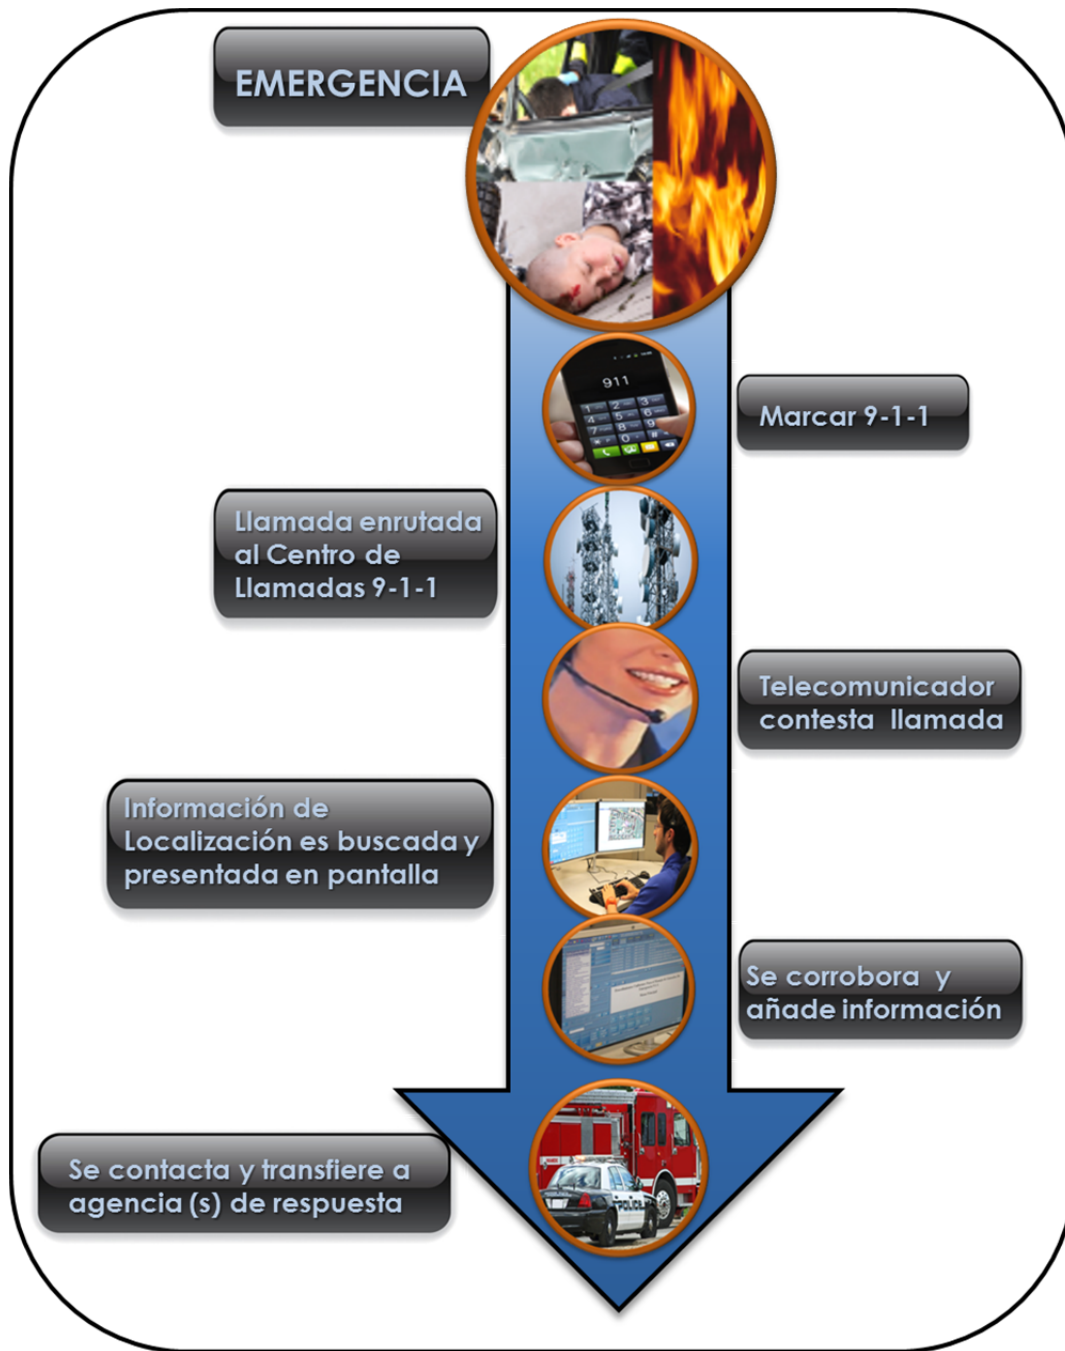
EMERGENCIA

911

Marcar 9-1-1

Llamada enrutada al Centro de Llamadas 9-1-1

Telecomunicador contesta llamada

Información de Localización es buscada y presentada en pantalla

Se corrobora y añade información

Se contacta y transfiere a agencia (s) de respuesta

POLICE